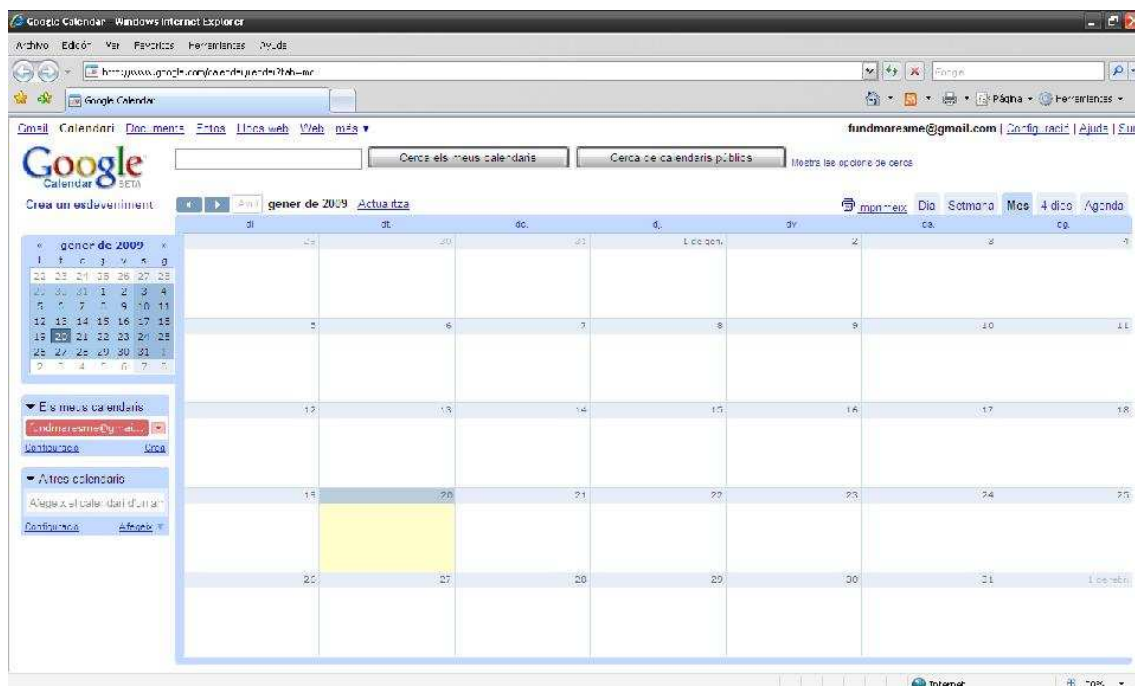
Google Calendar - Windows Internet Explorer

Archivo Edición Ver Favoritos Herramientas Ayuda

http://www.google.com/calendar/render?tab=mc

Google

Google Calendar

Página • Herramientas •

Gmail Calendari Documents Fotos Lloc web Web més ▾

fundmoreame@gmail.com | Configuració | Ajuda | Sur

Google Calendar BETA

Cerca els meus calendaris

Cerca de calendaris públics

Mostra les opcions de cerca

Crea un esdeveniment

Avui gener de 2009 Actualitza

imprimeix Dia Setmana Mes 4 dies Agenda

« gener de 2009 »

| l | t | c | j | v | s | g |
|---|---|---|---|---|---|---|
| 22 | 23 | 24 | 25 | 26 | 27 | 28 |
| 29 | 30 | 31 | 1 | 2 | 3 | 4 |
| 5 | 6 | 7 | 8 | 9 | 10 | 11 |
| 12 | 13 | 14 | 15 | 16 | 17 | 18 |
| 19 | 20 | 21 | 22 | 23 | 24 | 25 |
| 26 | 27 | 28 | 29 | 30 | 31 | 1 |
| 2 | 3 | 4 | 5 | 6 | 7 | 8 |

▾ Els meus calendaris

fundmoreame@gmai...

Configuració Crea

▾ Altres calendaris

Afegeix el calendari d'un am

Configuració Afegeix

| dl. | dt. | dc. | dj. | dv. | ds. | dg. |
|---|---|---|---|---|---|---|
| 29 | 30 | 31 | 1 de gen. | 2 | 3 | 4 |
| 5 | 6 | 7 | 8 | 9 | 10 | 11 |
| 12 | 13 | 14 | 15 | 16 | 17 | 18 |
| 19 | 20 | 21 | 22 | 23 | 24 | 25 |
| 26 | 27 | 28 | 29 | 30 | 31 | 1 de febr. |

Internet

70%